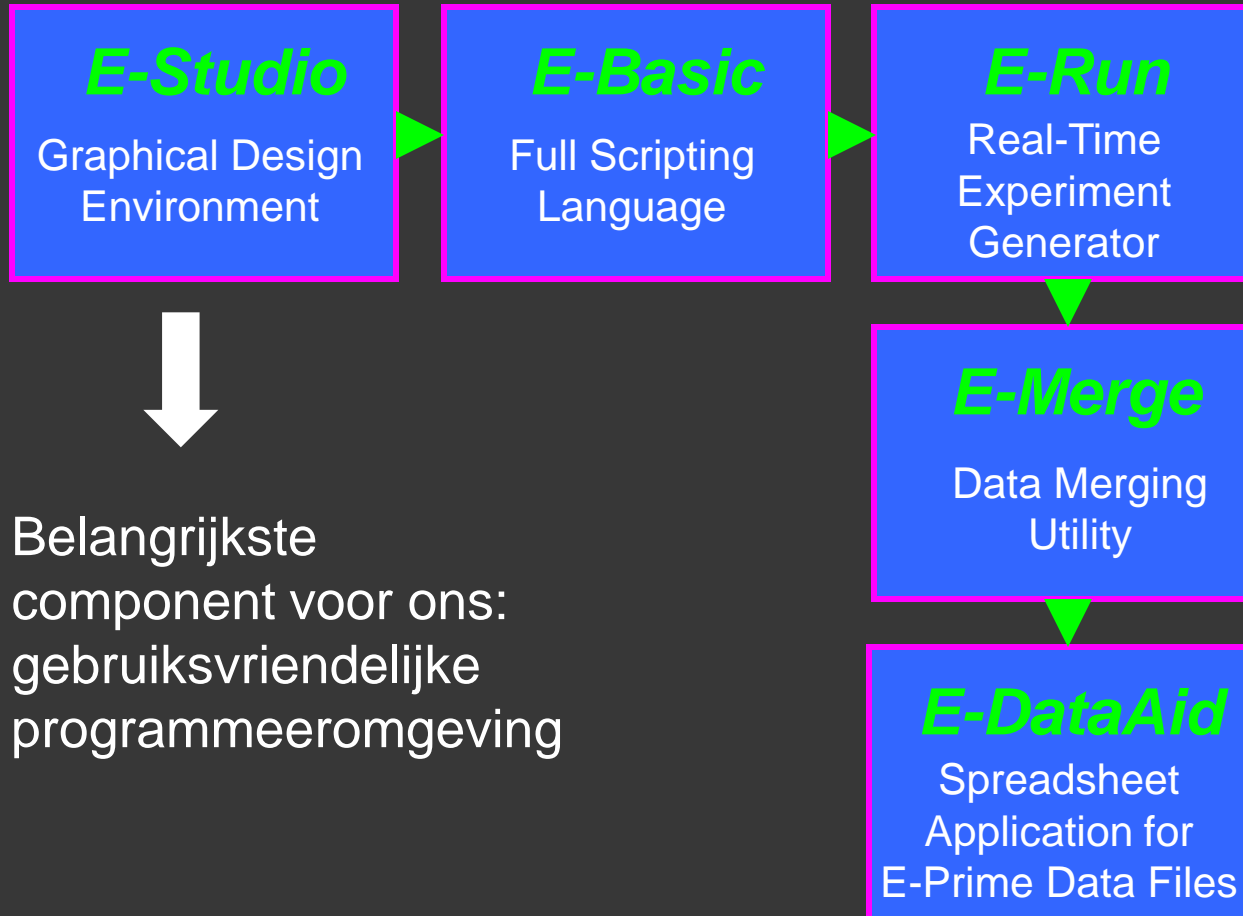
E-Studio
Graphical Design Environment

E-Basic
Full Scripting Language

E-Run
Real-Time Experiment Generator

E-Merge
Data Merging Utility

E-DataAid
Spreadsheet Application for E-Prime Data Files

Belangrijkste component voor ons: gebruiksvriendelijke programmeeromgeving